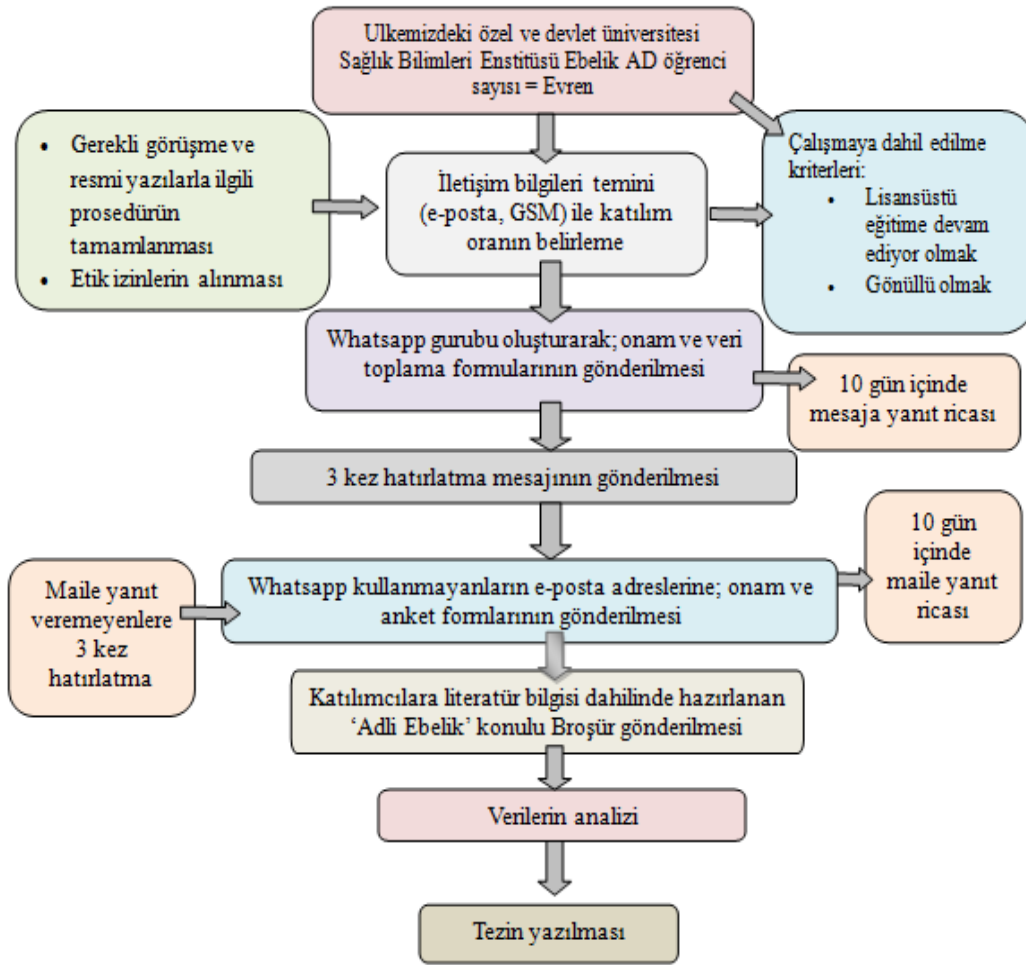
Ulkemizdeki özel ve devlet üniversitesi Sağlık Bilimleri Enstitüsü Ebelik AD öğrenci sayısı = Evren

- Gerekli görüşme ve resmi yazılarla ilgili prosedürün tamamlanması
- Etik izinlerin alınması

İletişim bilgileri temini (e-posta, GSM) ile katılım oranın belirleme

Çalışmaya dahil edilme kriterleri:
- Lisansüstü eğitime devam ediyor olmak
- Gönüllü olmak

Whatsapp gurubu oluşturarak; onam ve veri toplama formularının gönderilmesi

10 gün içinde mesaja yanıt ricası

3 kez hatırlatma mesajının gönderilmesi

Maile yanıt veremeyenlere 3 kez hatırlatma

Whatsapp kullanmayanların e-posta adreslerine; onam ve anket formlarının gönderilmesi

10 gün içinde maile yanıt ricası

Katılımcılara literatür bilgisi dahilinde hazırlanan 'Adli Ebelik' konulu Broşür gönderilmesi

Verilerin analizi

Tezin yazılması